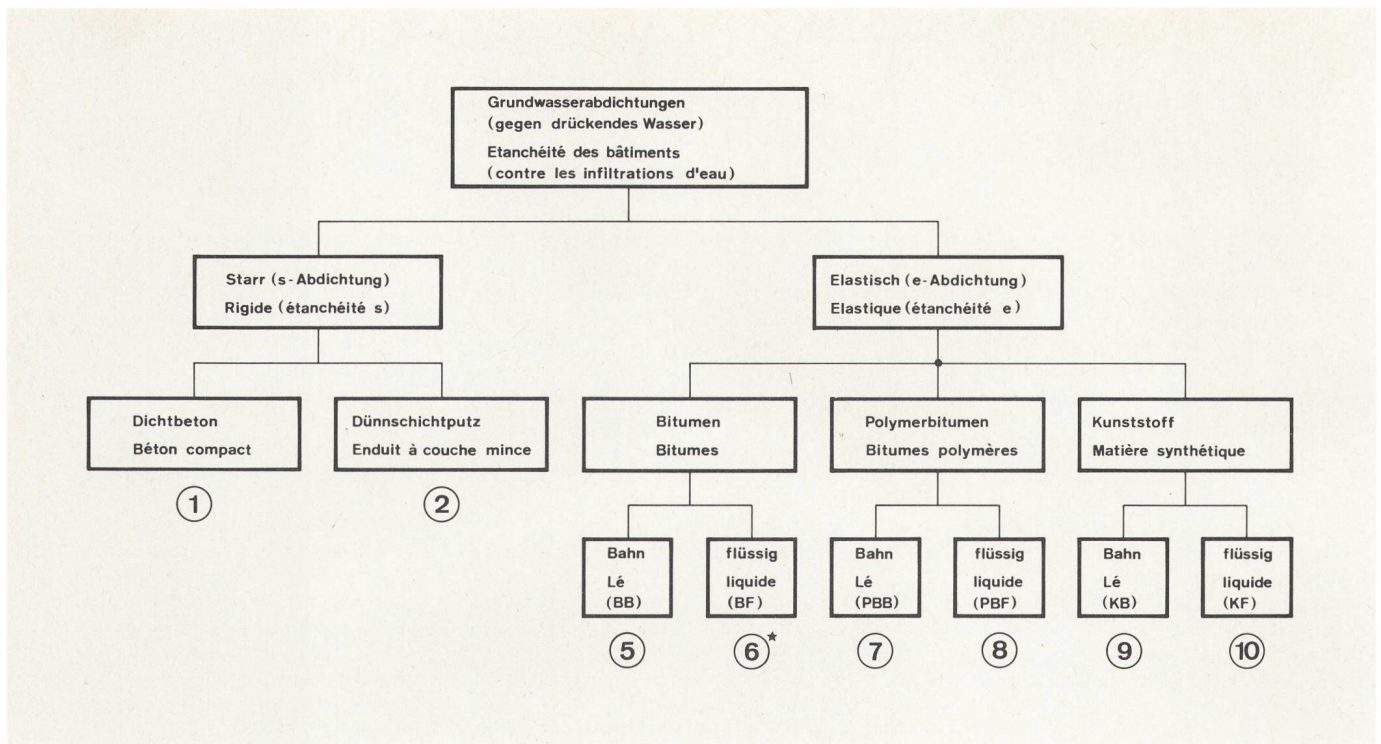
Grundwasserabdichtungen
(gegen drückendes Wasser)
Etanchéité des bâtiments
(contre les infiltrations d'eau)

Starr (s-Abdichtung)
Rigide (étanchéité s)

Elastisch (e-Abdichtung)
Elastique (étanchéité e)

Dichtbeton
Béton compact

①

Dünnschichtputz
Enduit à couche mince

②

Bitumen
Bitumes

Polymerbitumen
Bitumes polymères

Kunststoff
Matière synthétique

Bahn
Lé
(BB)

⑤

flüssig
liquide
(BF)

⑥*

Bahn
Lé
(PBB)

⑦

flüssig
liquide
(PBF)

⑧

Bahn
Lé
(KB)

⑨

flüssig
liquide
(KF)

⑩